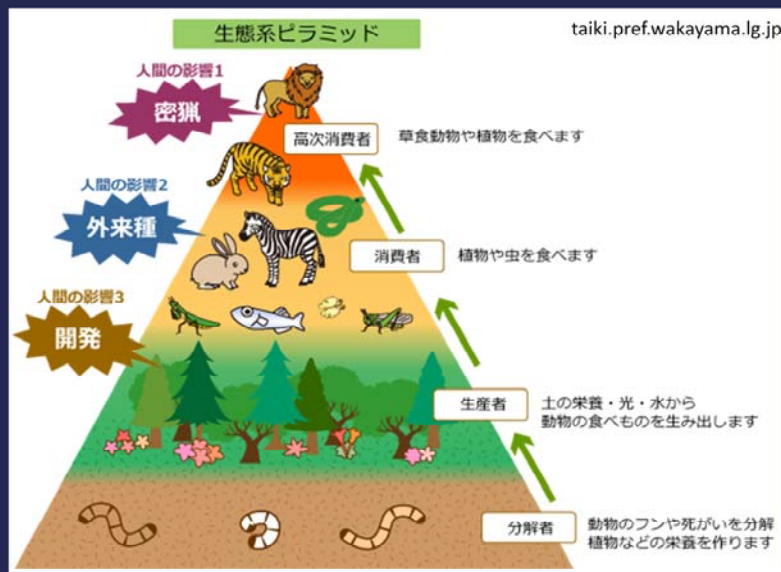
生態系ピラミッド

taiki.pref.wakayama.lg.jp

人間の影響1
密猟

高次消費者
草食動物や植物を食べます

人間の影響2
外来種

消費者
植物や虫を食べます

人間の影響3
開発

生産者
土の栄養・光・水から動物の食べものを生み出します

分解者
動物のフンや死がいを分解植物などの栄養を作ります